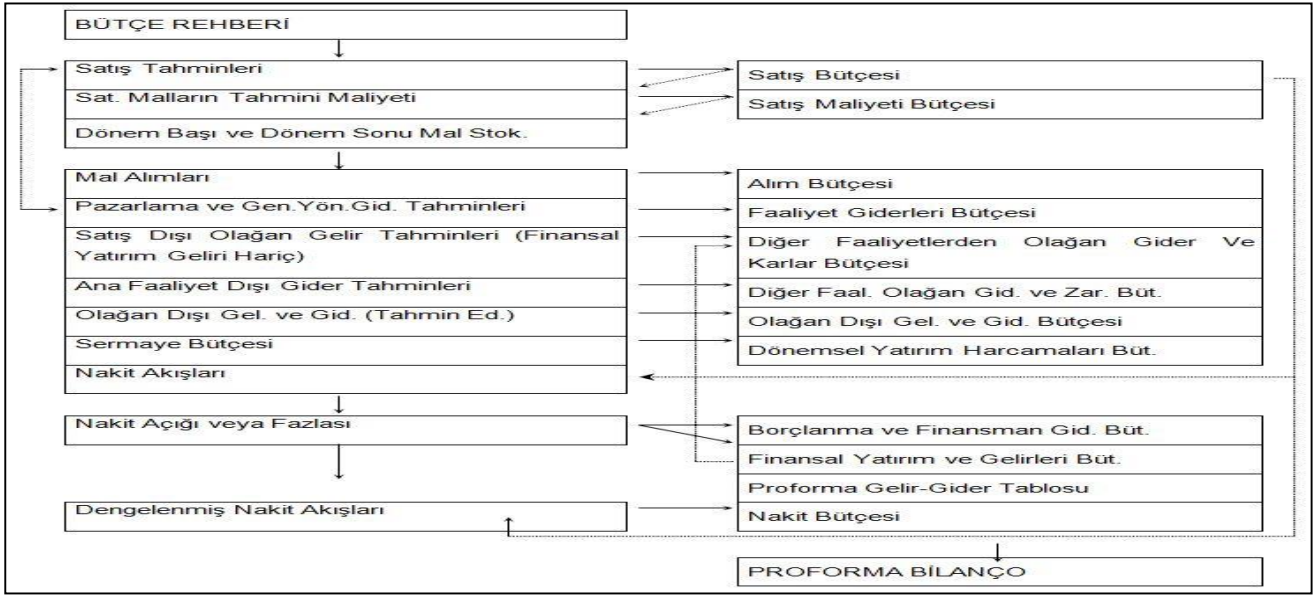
BÜTÇE REHBERİ

Satış Tahminleri

Sat. Malların Tahmini Maliyeti

Dönem Başı ve Dönem Sonu Mal Stok.

Mal Alımları

Pazarlama ve Gen.Yön.Gid. Tahminleri

Satış Dışı Olağan Gelir Tahminleri (Finansal Yatırım Geliri Hariç)

Ana Faaliyet Dışı Gider Tahminleri

Olağan Dışı Gel. ve Gid. (Tahmin Ed.)

Sermaye Bütçesi

Nakit Akışları

Nakit Açığı veya Fazlası

Dengelenmiş Nakit Akışları

Satış Bütçesi

Satış Maliyeti Bütçesi

Alım Bütçesi

Faaliyet Giderleri Bütçesi

Diğer Faaliyetlerden Olağan Gider Ve Karlar Bütçesi

Diğer Faal. Olağan Gid. ve Zar. Büt.

Olağan Dışı Gel. ve Gid. Bütçesi

Dönemsel Yatırım Harcamaları Büt.

Borçlanma ve Finansman Gid. Büt.

Finansal Yatırım ve Gelirleri Büt.

Proforma Gelir-Gider Tablosu

Nakit Bütçesi

PROFORMA BİLANÇO